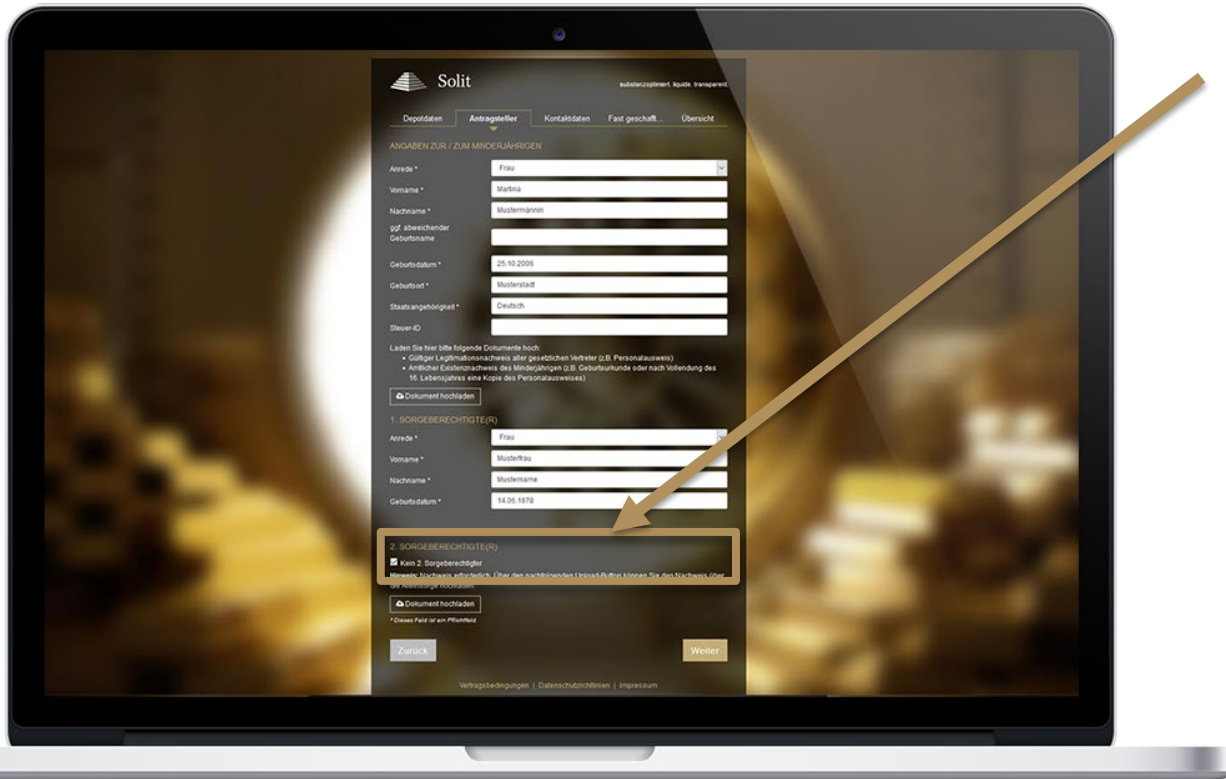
Solit

substanzoptimiert. liquide. transparent.

Depotdaten | Antragsteller | Kontaktdaten | Fast geschafft... | Übersicht

ANGABEN ZUR / ZUM MINDERJÄHRIGEN

Anrede * Frau

Vorname * Martina

Nachname * Mustermännin

ggf. abweichender Geburtsname

Geburtsdatum * 25.10.2006

Geburtsort * Musterstadt

Staatsangehörigkeit * Deutsch

Steuer-ID

Laden Sie hier bitte folgende Dokumente hoch:
• Gültiger Legitimationsnachweis aller gesetzlichen Vertreter (z.B. Personalausweis)
• Amtlicher Existenznachweis des Minderjährigen (z.B. Geburtsurkunde oder nach Vollendung des 16. Lebensjahres eine Kopie des Personalausweises)

Dokument hochladen

1. SORGEBERECHTIGTE(R)

Anrede * Frau

Vorname * Musterfrau

Nachname * Mustername

Geburtsdatum * 14.06.1978

2. SORGEBERECHTIGTE(R)

Kein 2. Sorgeberechtigter

Hinweis: Nachweis erforderlich. Über den nachfolgenden Upload-Button können Sie den Nachweis über die Alleinsorge hochladen.

Dokument hochladen

* Dieses Feld ist ein Pflichtfeld

Zurück

Weiter

Vertragsbedingungen | Datenschutzrichtlinien | Impressum